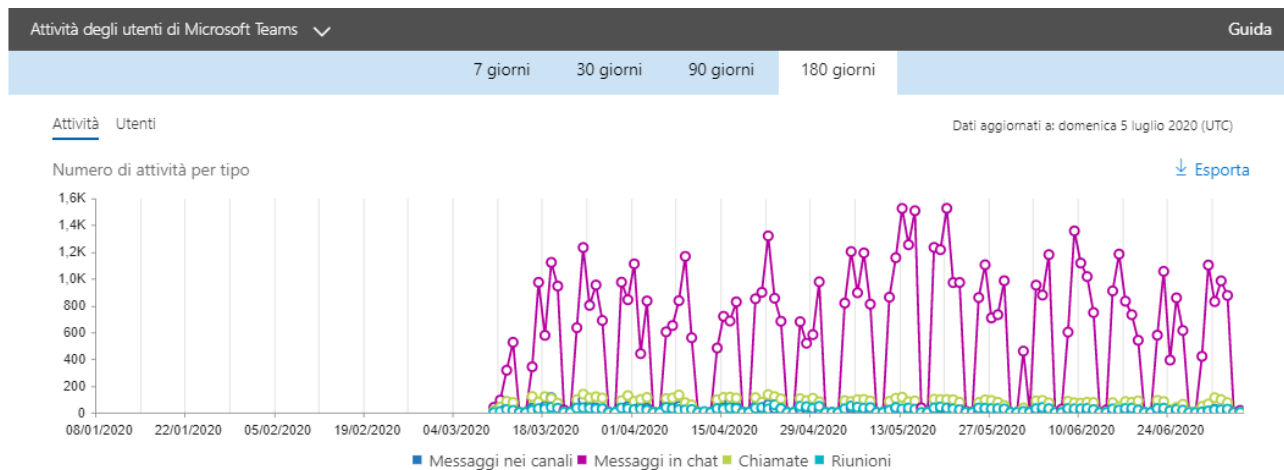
Attività degli utenti di Microsoft Teams

Guida

7 giorni
30 giorni
90 giorni
180 giorni

Attività
Utenti

Dati aggiornati a: domenica 5 luglio 2020 (UTC)

Numero di attività per tipo

Esporta

1,6K
1,4K
1,2K
1,0K
800
600
400
200
0

08/01/2020
22/01/2020
05/02/2020
19/02/2020
04/03/2020
18/03/2020
01/04/2020
15/04/2020
29/04/2020
13/05/2020
27/05/2020
10/06/2020
24/06/2020

Messaggi nei canali
Messaggi in chat
Chiamate
Riunioni